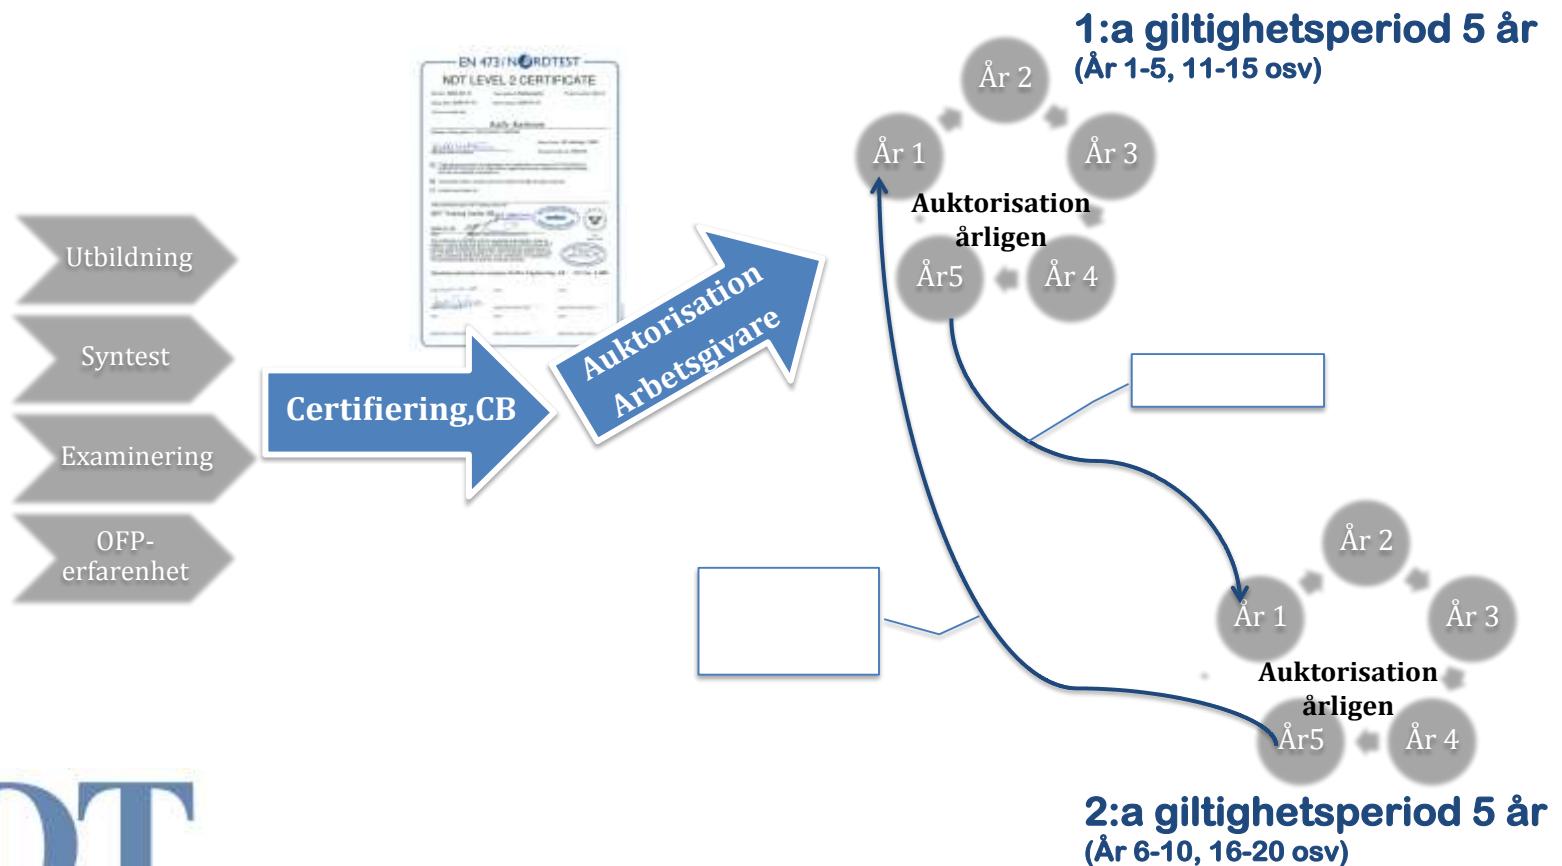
1:a giltighetsperiod 5 år
(År 1-5, 11-15 osv)

EN 473 / NORDTEST
NDT LEVEL 2 CERTIFICATE

År 2
År 1
År 3
Auktorisation årligen
År5
År 4

Utbildning
Syntest
Examinering
OFP-erfarenhet

Certifiering,CB

Auktorisation Arbetsgivare

År 2
År 1
År 3
Auktorisation årligen
År5
År 4

DT

2:a giltighetsperiod 5 år
(År 6-10, 16-20 osv)